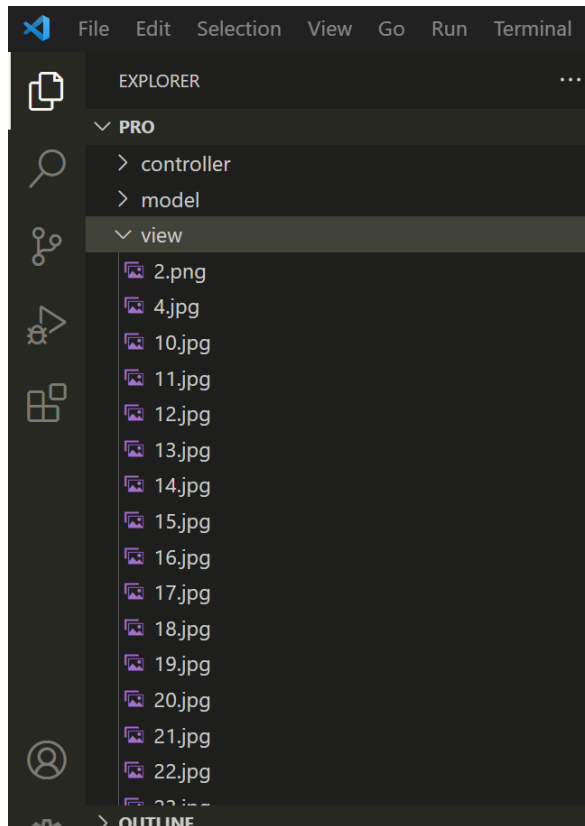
File Edit Selection View Go Run Terminal

EXPLORER ...

PRO

controller

model

view

2.png

4.jpg

10.jpg

11.jpg

12.jpg

13.jpg

14.jpg

15.jpg

16.jpg

17.jpg

18.jpg

19.jpg

20.jpg

21.jpg

22.jpg

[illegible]

OUTLINE